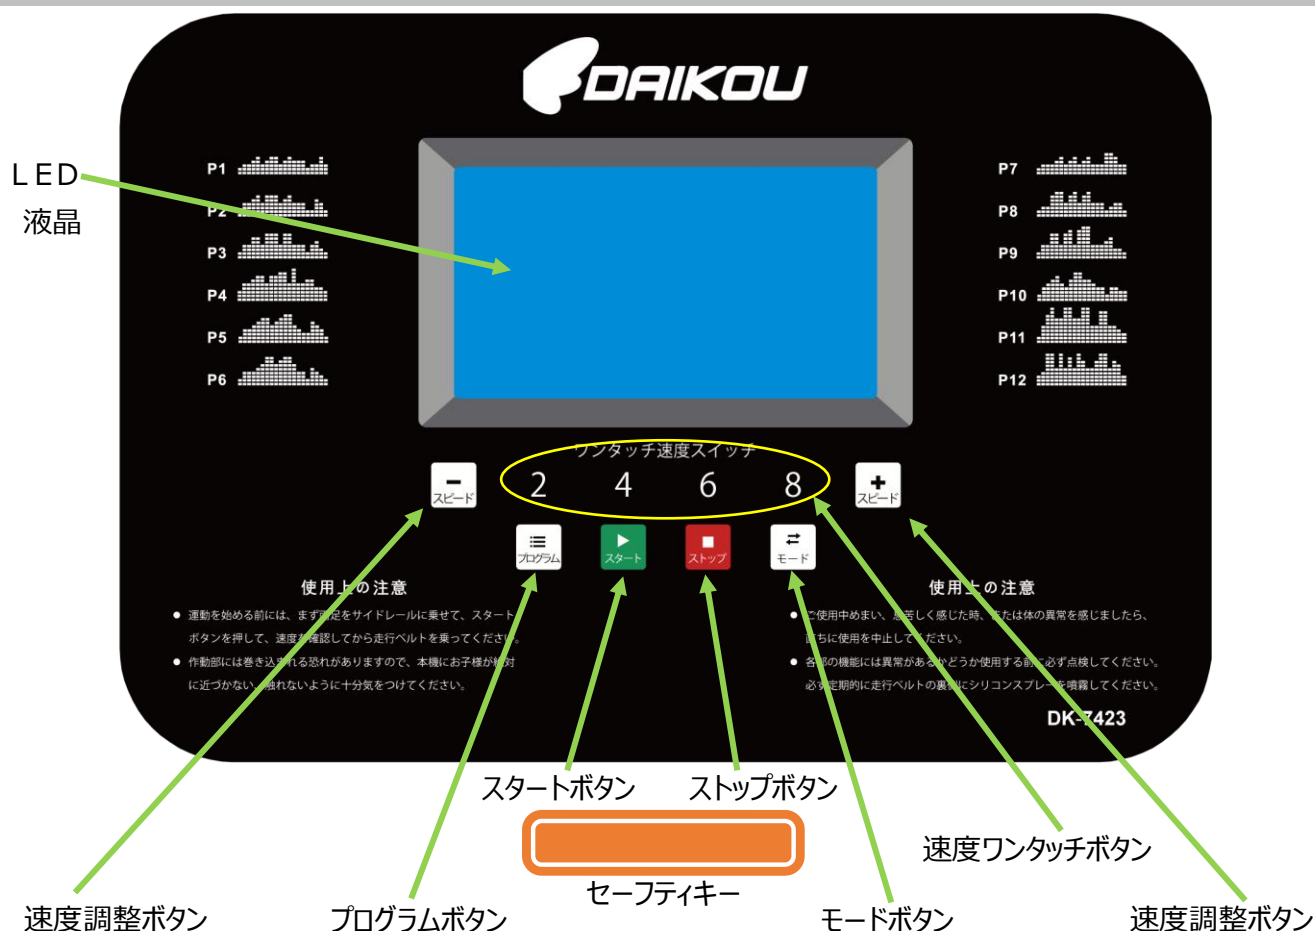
DAIKOU

LED
液晶

P1
P2
P3
P4
P5
P6

P7
P8
P9
P10
P11
P12

ワンタッチ速度スイッチ
スピード 2 4 6 8 スピード

プログラム スタート ストップ モード

使用上の注意
● 運動を始める前には、まず両足をサイドレールに乗せて、スタートボタンを押して、速度を確認してから走行ベルトを乗ってください。
● 作動部には巻き込まれる恐れがありますので、本機にお子様が絶対に近づかない、触れないように十分気をつけてください。

使用上の注意
● ご使用中めまい、息苦しく感じた時、または体の異常を感じましたら、直ちに使用を中止してください。
● 各部の機能には異常があるかどうか使用する前に必ず点検してください。必ず定期的に走行ベルトの裏側にシリコンスプレーを噴霧してください。

DK-7423

スタートボタン
ストップボタン
速度ワンタッチボタン
セーフティキー
速度調整ボタン
プログラムボタン
モードボタン
速度調整ボタン